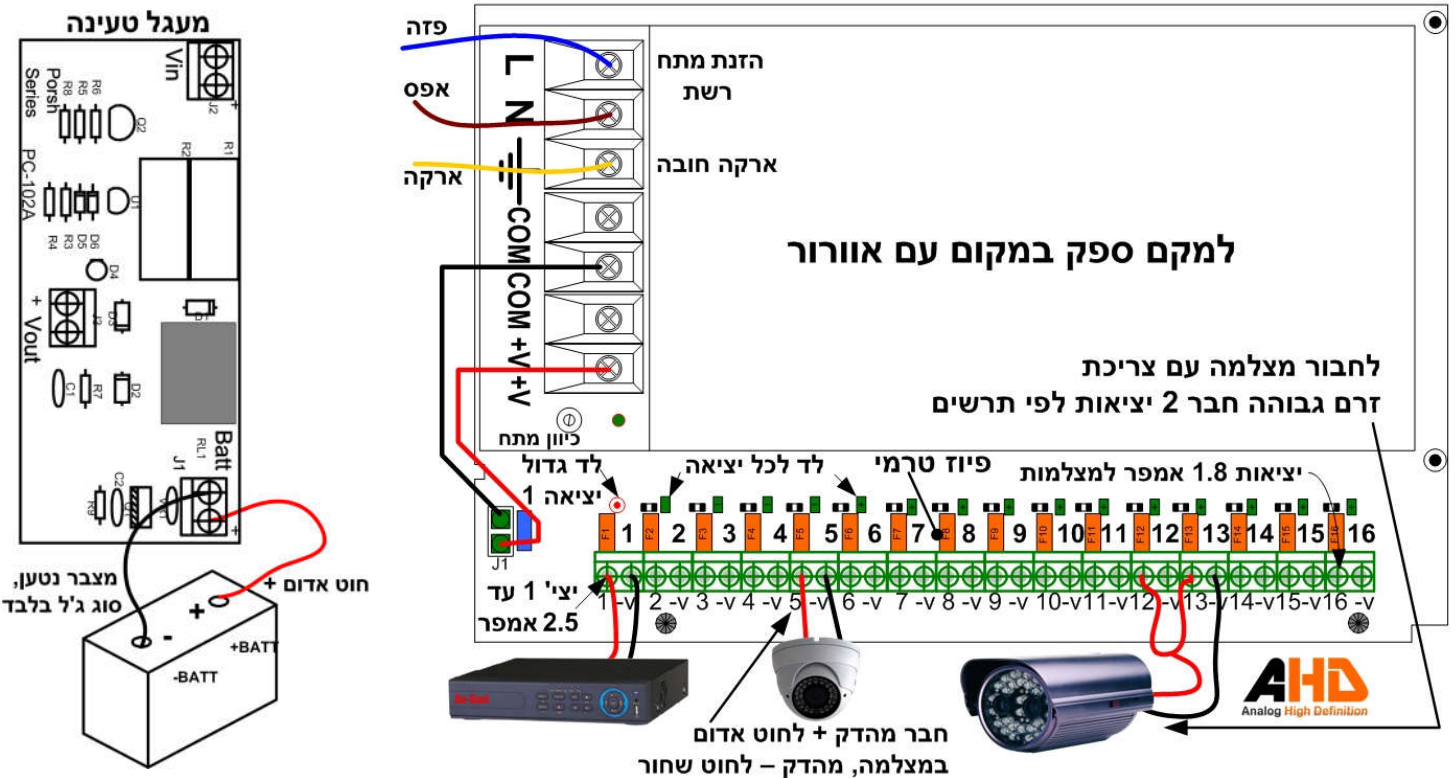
מעגל טעינה

Vin
J2
Porsh Series
R8 R5 R6
Q2
R1 R2
PC-102A
U1
R4 R3 D6 D5
D4
Vout
D3
D1
C1 R7 D2
Batt
RL1
J1
C2
R9

מצבר נטען,
סוג ג'ל בלבד

חוט אדום +
+BATT
-BATT

פזה
אפס
ארקה

L
N
COM
COM
+V
+V

הזנת מתח
רשת
ארקה חובה

כיוון מתח

למקם ספק במקום עם אוורור

לחבור מצלמה עם צריכת
זרם גבוהה חבר 2 יציאות לפי תרשים

לד גדול
יציאה 1
לד לכל יציאה
פיוז טרמי
יציאות 1.8 אמפר למצלמות

J1
F1 1 F2 2 F3 3 F4 4 F5 5 F6 6 F7 7 F8 8 F9 9 F10 10 F11 11 F12 12 F13 13 F14 14 F15 15 F16 16

1 -v 2 -v 3 -v 4 -v 5 -v 6 -v 7 -v 8 -v 9 -v 10-v11-v12-v13-v14-v15-v16-v

יצי' 1 עד
2.5 אמפר

AHD
Analog High Definition

חבר מהדק + לחוט אדום
במצלמה, מהדק – לחוט שחור